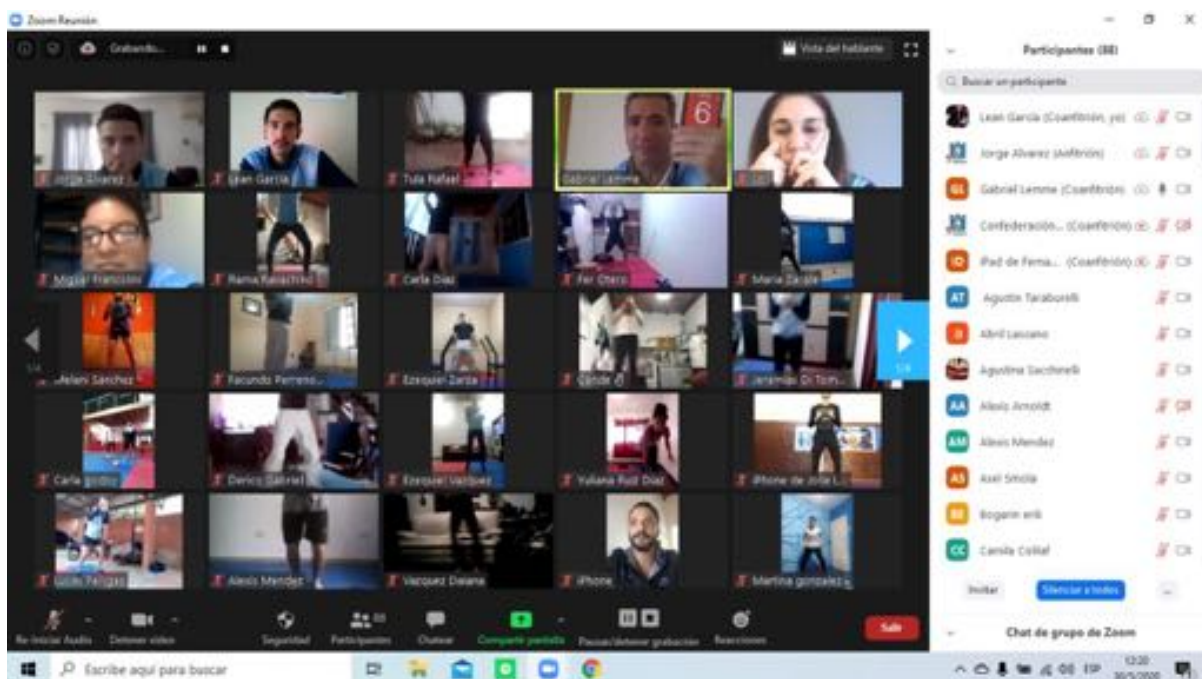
Zoom Reunión

Grabando...

Vista del hablante

Jorge Alvarez
Lean Garcia
Tula Rafael
Gabriel Lemme
6
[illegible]
Miguel Franconi
Rama Rasachino
Carla Diaz
Fer Otero
Maria Zarpa
Melani Sanchez
Facundo Ferreno...
Ezequiel Zarza
Conde
Jeremias Di Tom...
Carla godoy
Derico Gabriel
Ezequiel Vazquez
Yuliana Ruiz Diaz
iPhone de Jota L...
Lucas Pelligas
Alexis Mendez
Vazquez Daiana
iPhone
Martina gonzalez

1/4
1/4

Re-iniciar Audio
Detener video
Seguridad
Participantes
Chatear
Compartir pantalla
Pausar/detener grabación
Reacciones
Salir

Participantes (88)
Buscar un participante
Lean Garcia (Coanfitrión, yo)
Jorge Alvarez (Anfitrión)
Gabriel Lemme (Coanfitrión)
Confederación... (Coanfitrión)
iPad de Fema... (Coanfitrión)
Agustin Taraborelli
Abril Lassano
Agustina Sacchinelli
Alexis Arnoldt
Alexis Mendez
Axel Smola
Bogarin erik
Camila Collial
Invitar
Silenciar a todos
Chat de grupo de Zoom

Escribe aquí para buscar
12:20
30/5/2020